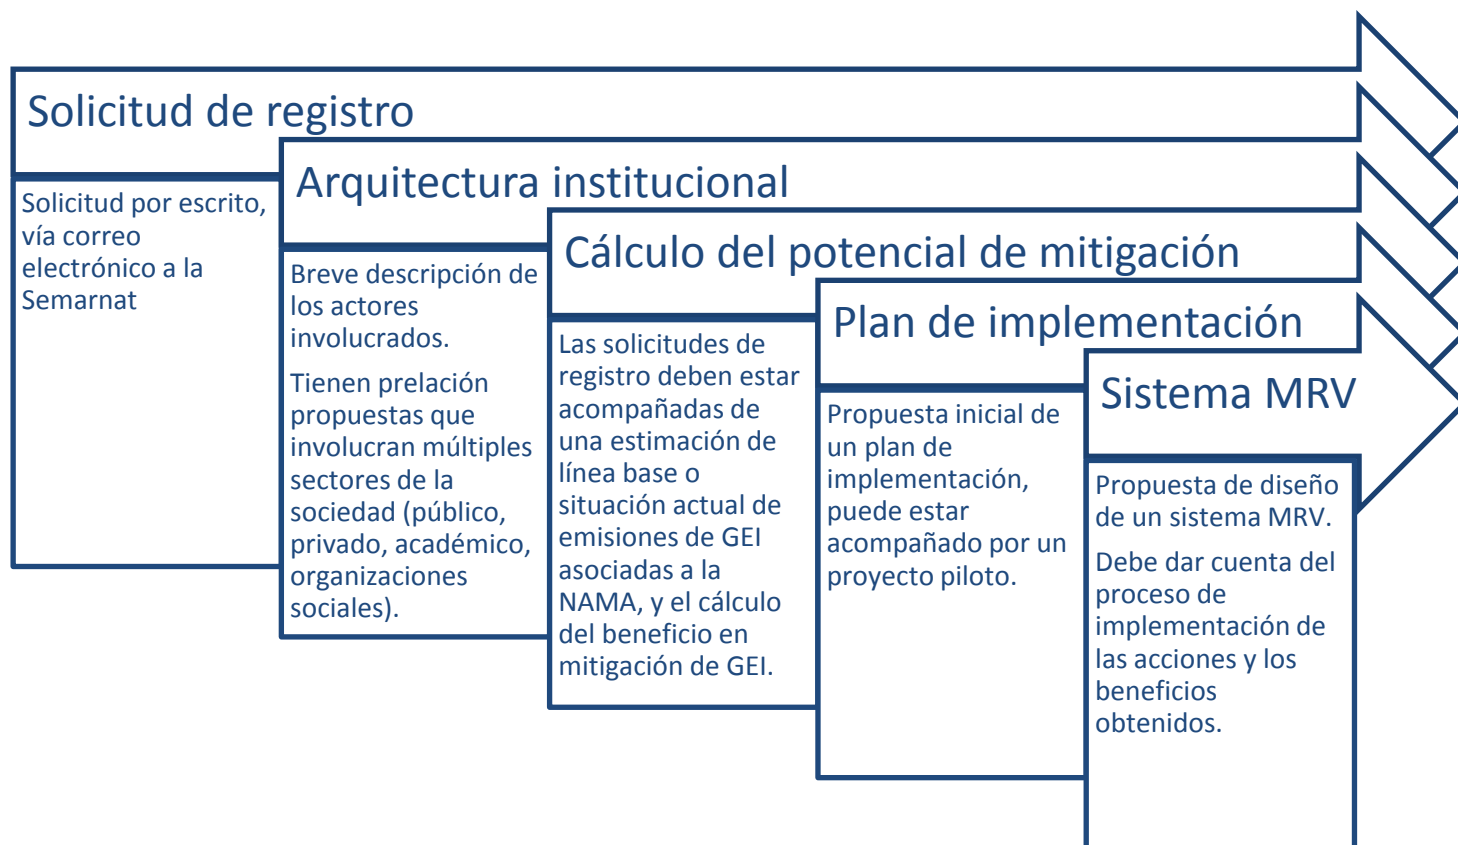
Solicitud de registro

Solicitud por escrito, vía correo electrónico a la Semarnat

Arquitectura institucional

Breve descripción de los actores involucrados.

Tienen prelación propuestas que involucran múltiples sectores de la sociedad (público, privado, académico, organizaciones sociales).

Cálculo del potencial de mitigación

Las solicitudes de registro deben estar acompañadas de una estimación de línea base o situación actual de emisiones de GEI asociadas a la NAMA, y el cálculo del beneficio en mitigación de GEI.

Plan de implementación

Propuesta inicial de un plan de implementación, puede estar acompañado por un proyecto piloto.

Sistema MRV

Propuesta de diseño de un sistema MRV.

Debe dar cuenta del proceso de implementación de las acciones y los beneficios obtenidos.